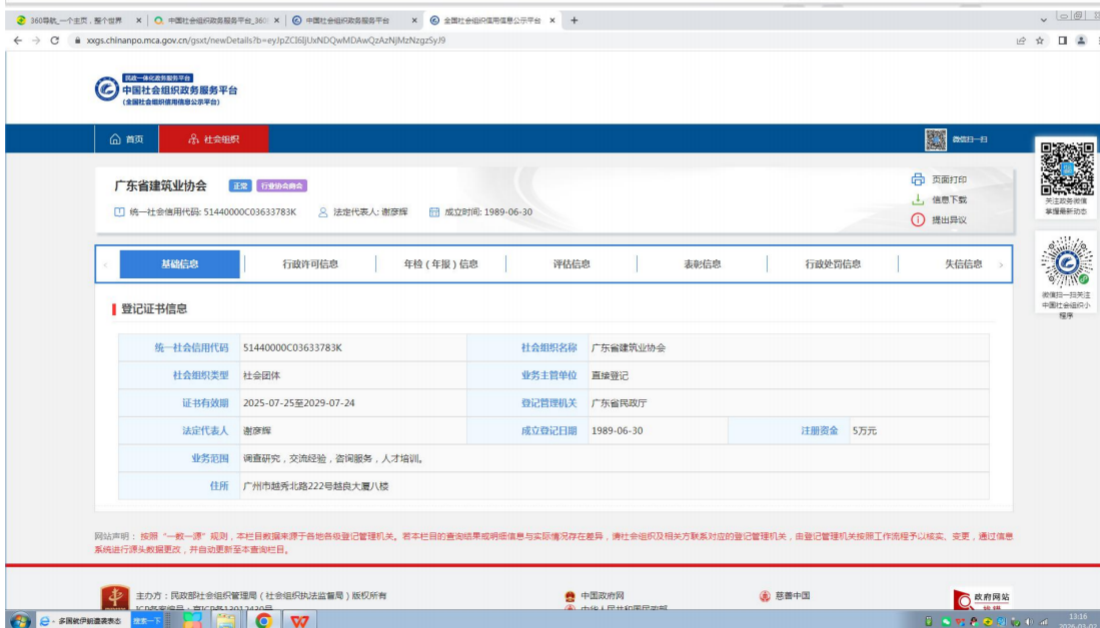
360导航_一个主页，整个世界 × 中国社会组织政务服务平台_360 × 中国社会组织政务服务平台 × 全国社会组织信用信息公示平台 × +

xxgs.chinanpo.mca.gov.cn/gsxt/newDetails?b=eyJpZCI6IjUxNDQwMDAwQzAzNjMzNzgzSyJ9

民政一体化政务服务平台
中国社会组织政务服务平台
(全国社会组织信用信息公示平台)

首页 社会组织 微信扫一扫

广东省建筑业协会 正常 行业协会商会

统一社会信用代码: 51440000C03633783K 法定代表人: 谢彦辉 成立时间: 1989-06-30

页面打印
信息下载
提出异议

关注政务微信 掌握最新动态

微信扫一扫关注中国社会组织小程序

基础信息 行政许可信息 年检（年报）信息 评估信息 表彰信息 行政处罚信息 失信信息

登记证书信息

| 统一社会信用代码 | 51440000C03633783K | 社会组织名称 | 广东省建筑业协会 | | |
|---|---|---|---|---|---|
| 社会组织类型 | 社会团体 | 业务主管单位 | 直接登记 | | |
| 证书有效期 | 2025-07-25至2029-07-24 | 登记管理机关 | 广东省民政厅 | | |
| 法定代表人 | 谢彦辉 | 成立登记日期 | 1989-06-30 | 注册资金 | 5万元 |
| 业务范围 | 调查研究，交流经验，咨询服务，人才培训。 | | | | |
| 住所 | 广州市越秀北路222号越良大厦八楼 | | | | |

网站声明：按照“一数一源”规则，本栏目数据来源于各地各级登记管理机关。若本栏目的查询结果或明细信息与实际情况存在差异，请社会组织及相关方联系对应的登记管理机关，由登记管理机关按照工作流程予以核实、变更，通过信息系统进行源头数据更改，并自动更新至本查询栏目。

主办方：民政部社会组织管理局（社会组织执法监督局）版权所有
ICP备案编号：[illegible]
中国政府网
中华人民共和国民政部
慈善中国
政府网站 找错

多国家护照遗失表态 搜索一下
13:16
2026-03-02